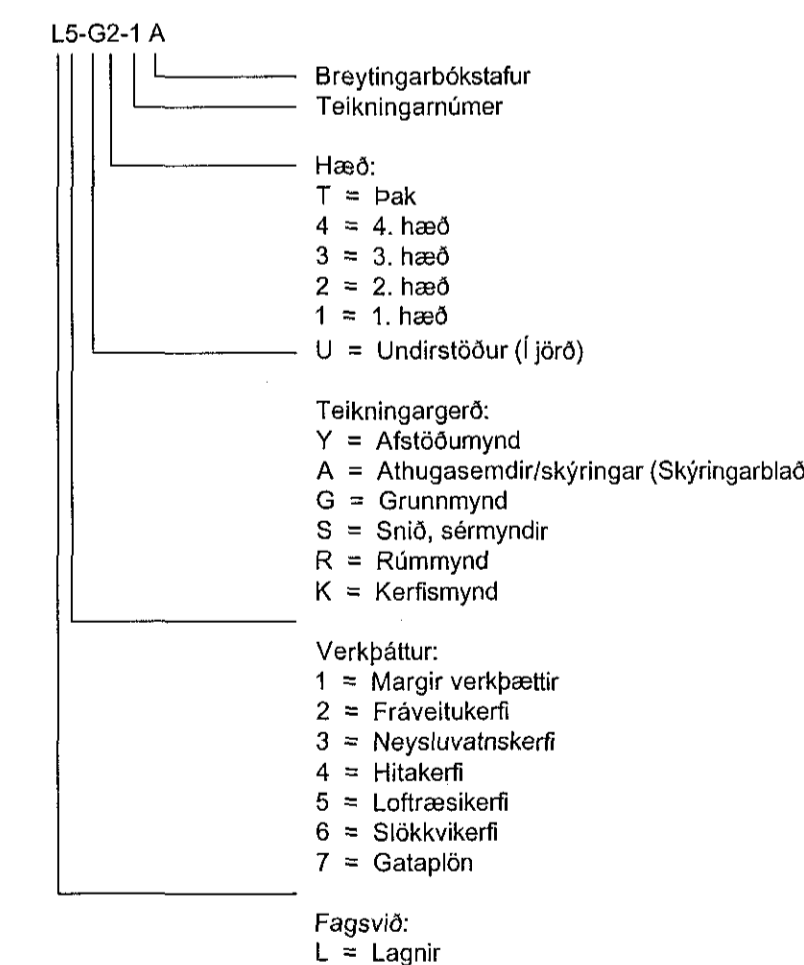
L5-G2-1 A

Breytingarbókstafur
Teikningarnúmer

Hæð:
T = Þak
4 = 4. hæð
3 = 3. hæð
2 = 2. hæð
1 = 1. hæð
U = Undirstöður (Í jörð)

Teikningargerð:
Y = Afstöðumynd
A = Athugasemdir/skýringar (Skýringarblað
G = Grunnmynd
S = Snið, sérmyndir
R = Rúmmynd
K = Kerfismynd

Verkþáttur:
1 = Margir verkþættir
2 = Fráveitukerfi
3 = Neysluvatnskerfi
4 = Hitakerfi
5 = Loftræsikerfi
6 = Slökkvikerfi
7 = Gataplön

Fagsvið:
L = Lagnir